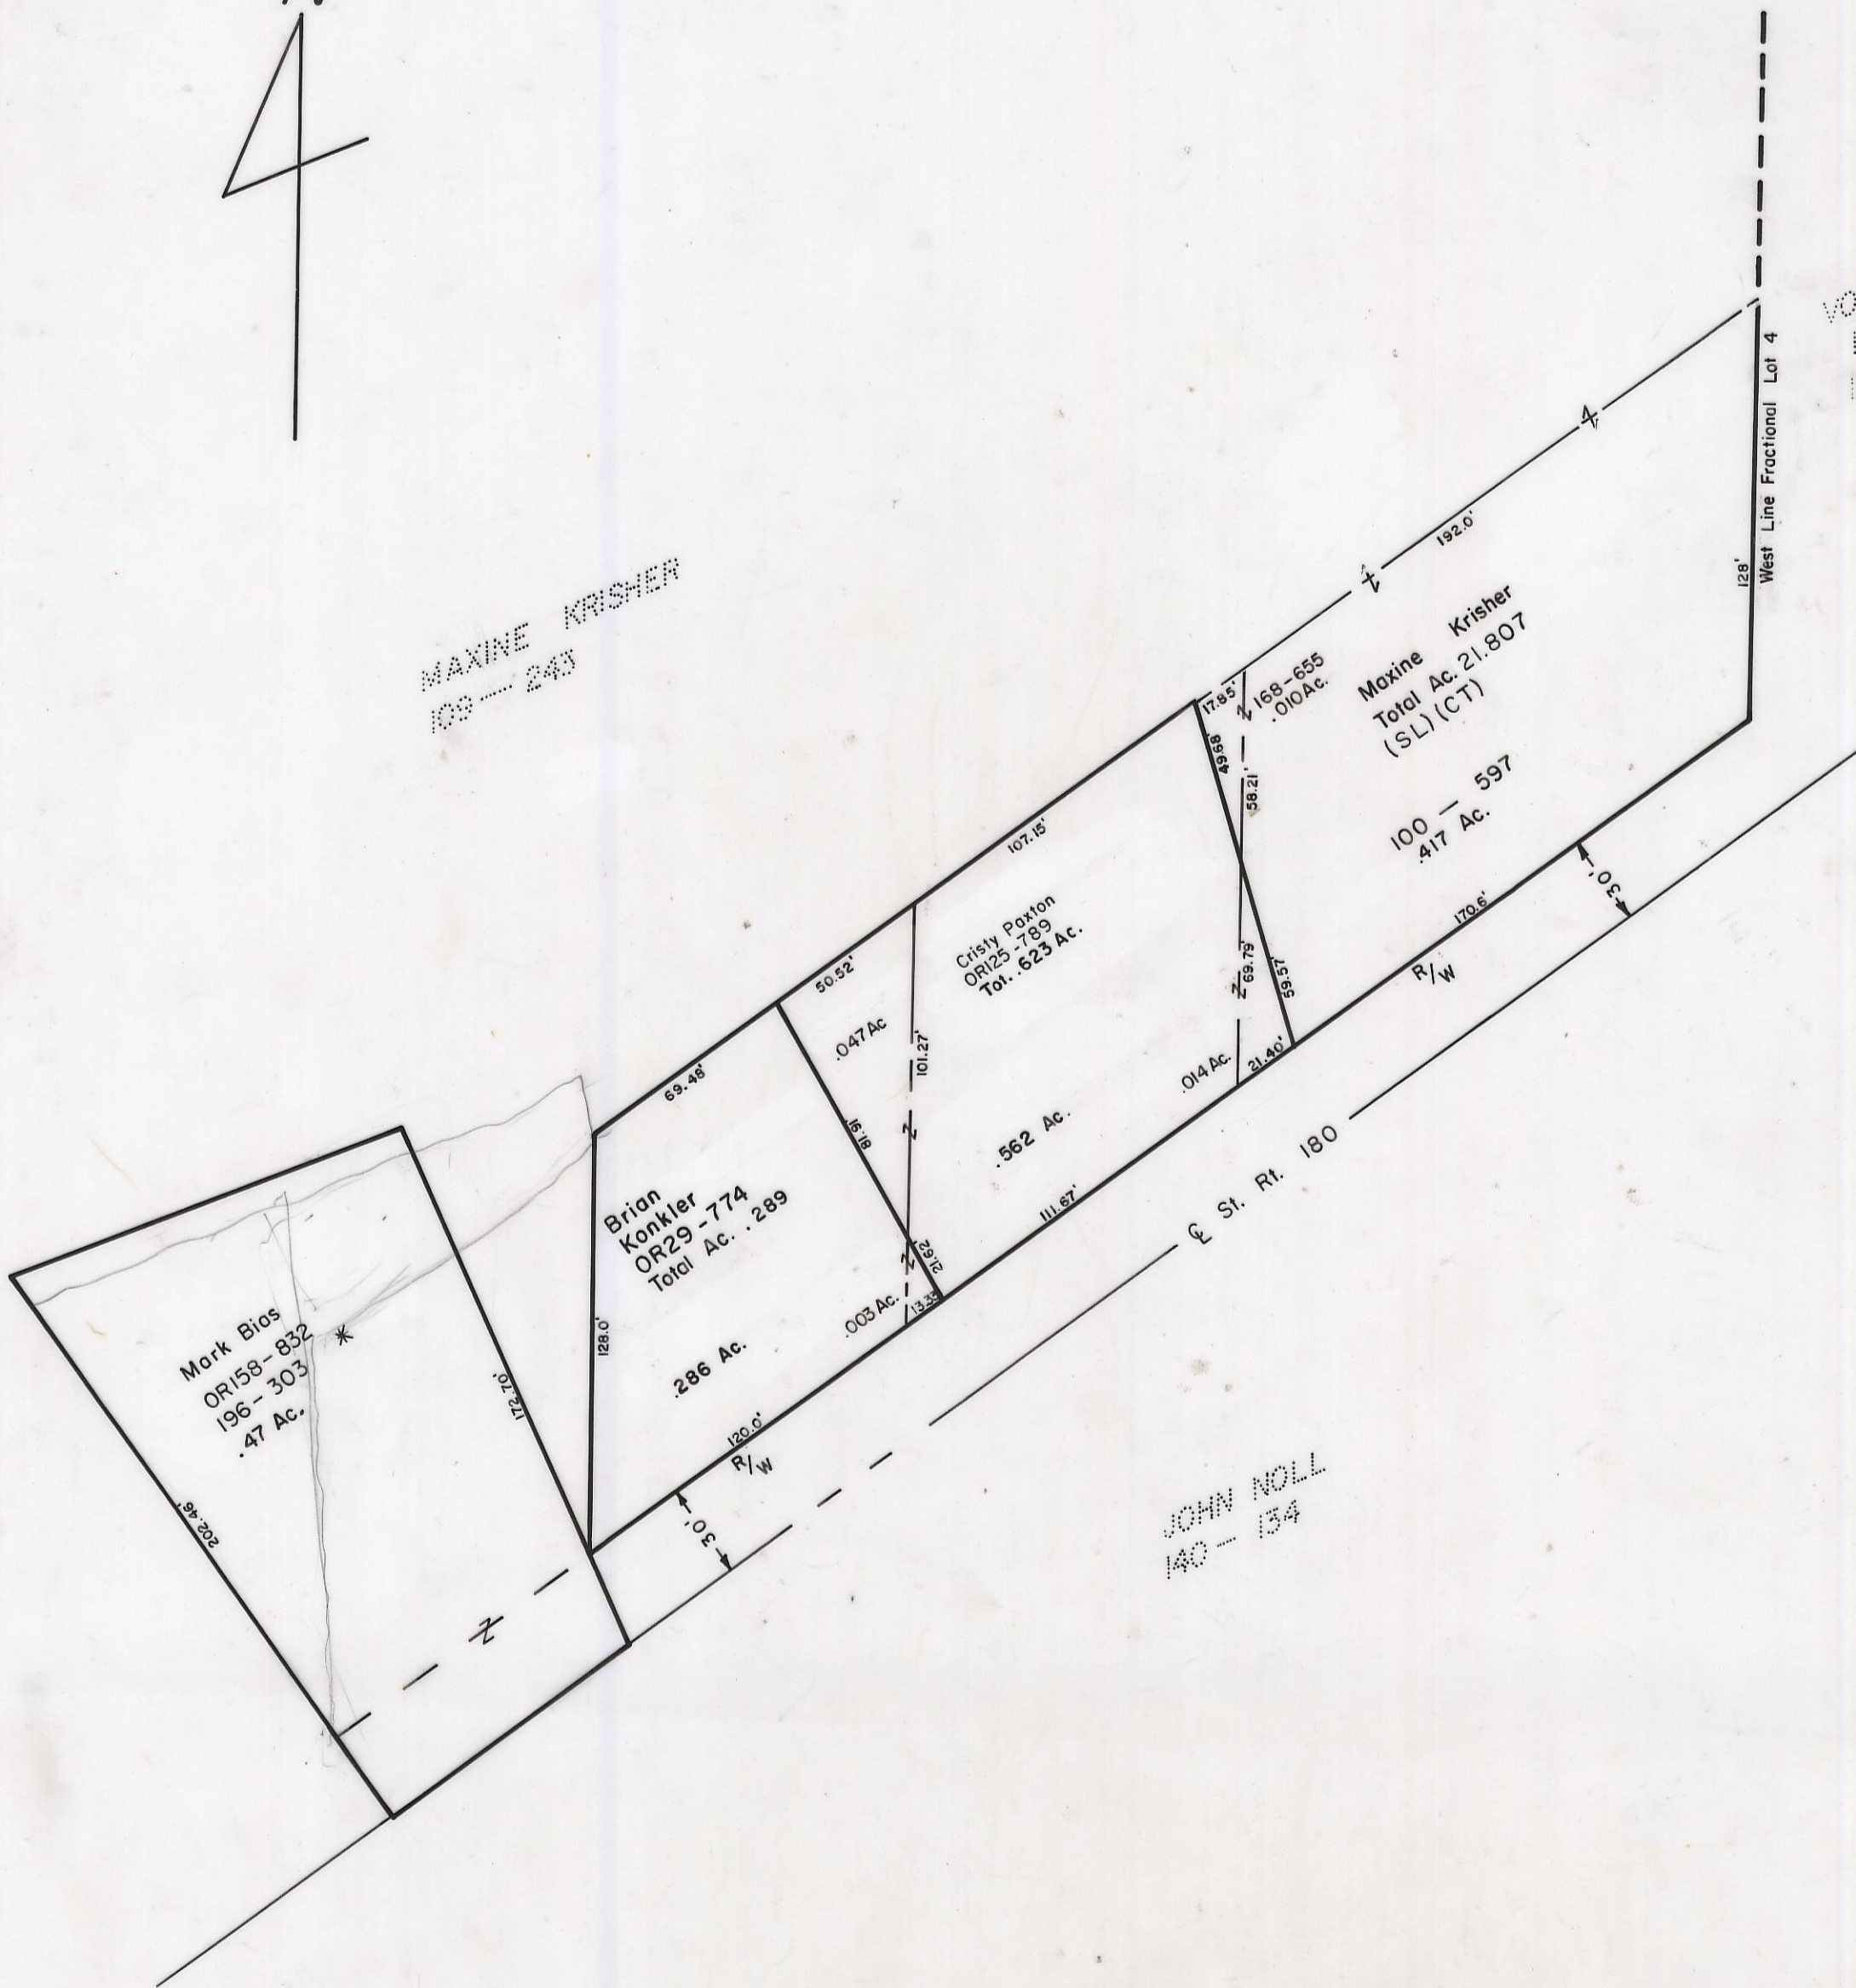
MAXINE KRISHER
109 — 243

Maxine Krisher
Total Ac. 21.807
(SL) (CT)

100 — 597
.417 Ac.

168-655
.010 Ac.

17.85'
49.68
58.21'
192.0'
128'
West Line Fractional Lot 4

107.15'
50.52'
Cristy Paxton
OR125-789
Tot. .623 Ac.
.047 Ac
101.27'
.562 Ac.
.014 Ac.
69.79'
59.57
21.40'
170.6'
R/W
30.0'

69.46'
Brian
Konkler
OR29-774
Total Ac. .289
128.0'
.286 Ac.
.003 Ac.
91.91
21.62
13.33
111.67'
120.0'
R/W
30.0'

℄ St. Rt. 180

Mark Bias
OR158-832
196-303
.47 Ac.
172.70'
202.46'

JOHN NOLL
140 — 134

VO